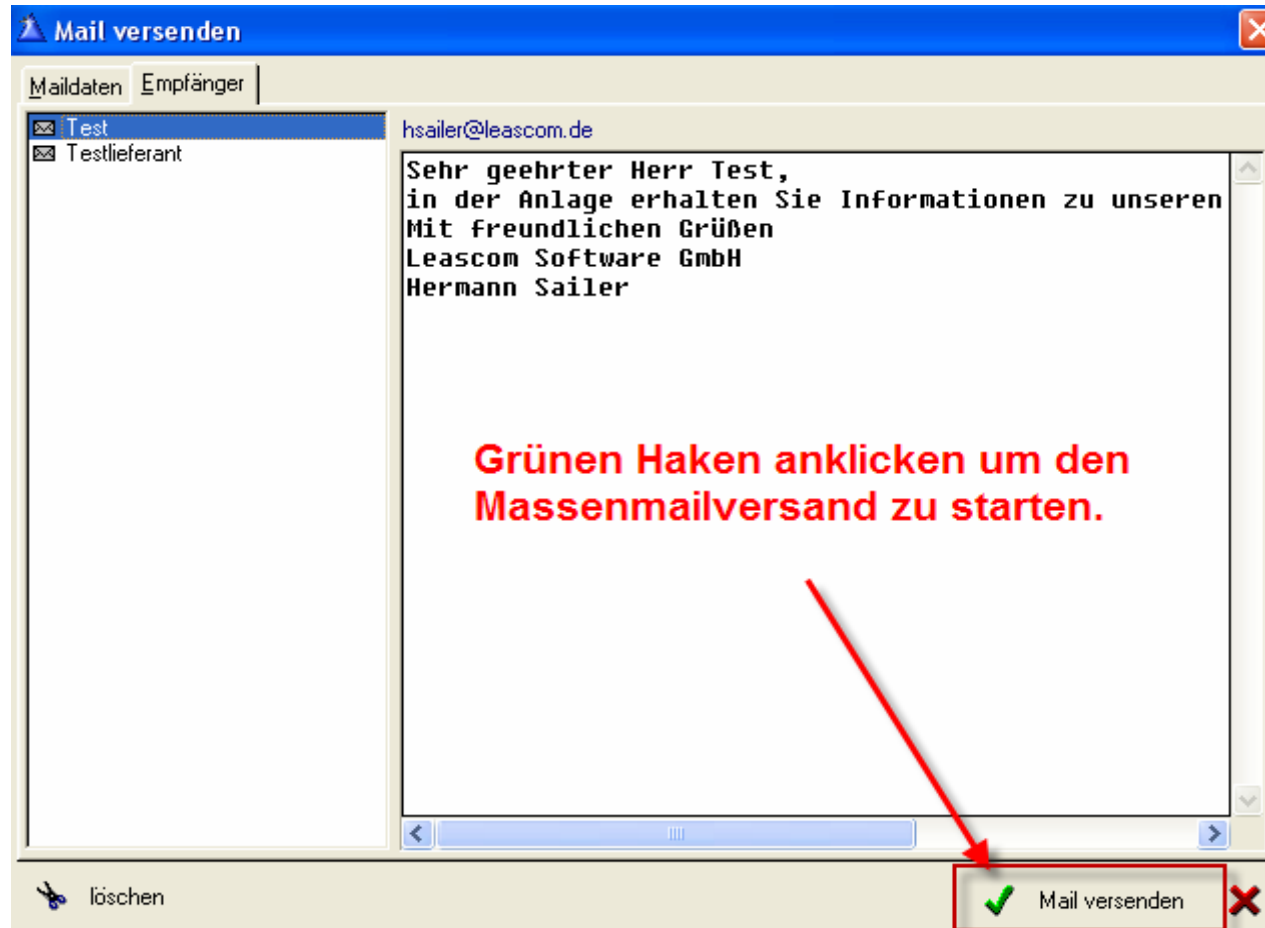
Mail versenden

Maildaten Empfänger

Test
Testlieferant

hsailer@leascom.de

Sehr geehrter Herr Test,
in der Anlage erhalten Sie Informationen zu unseren
Mit freundlichen Grüßen
Leascom Software GmbH
Hermann Sailer

Grünen Haken anklicken um den Massenmailversand zu starten.

löschen

Mail versenden